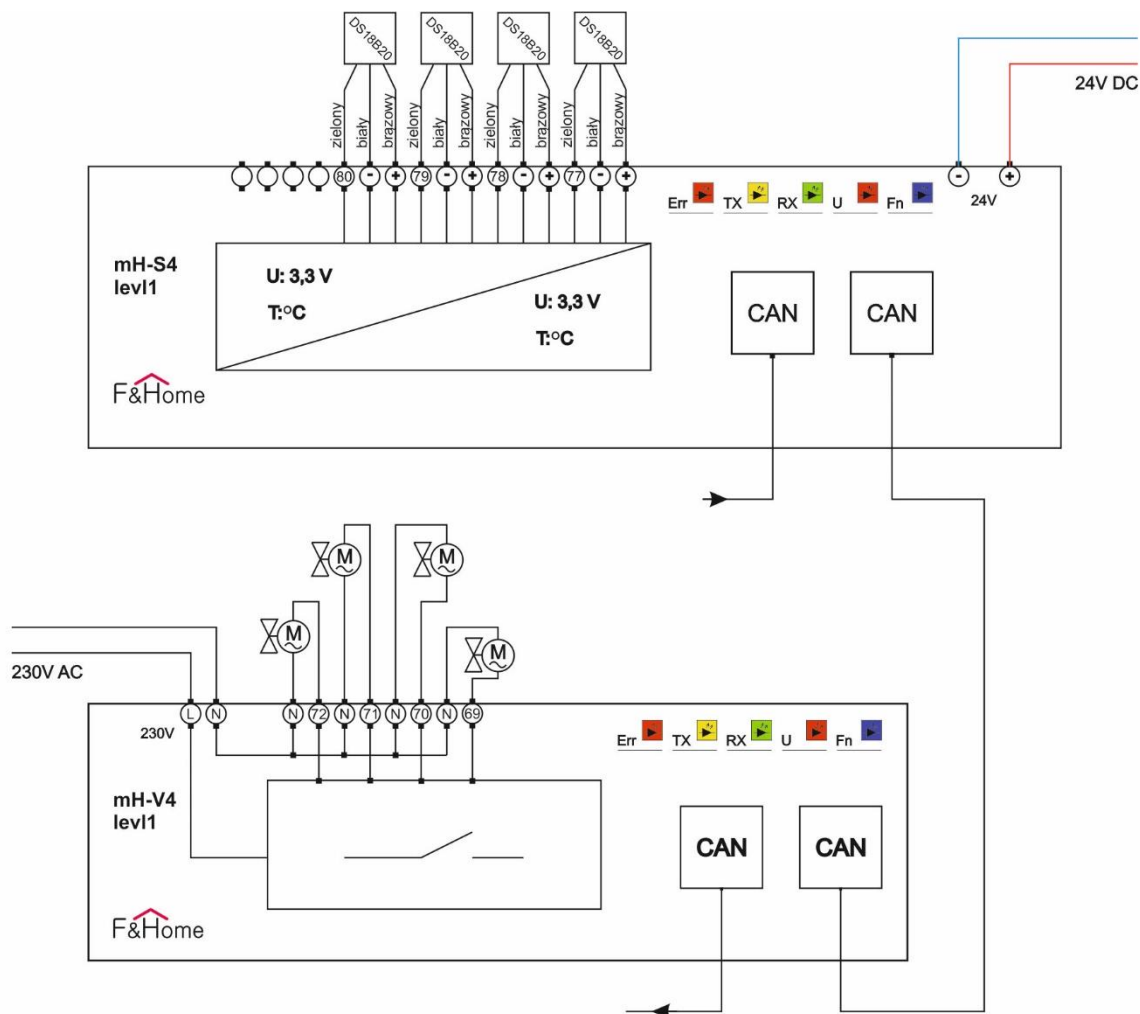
DS18B20
DS18B20
DS18B20
DS18B20

24V DC

zielony biały brązowy zielony biały brązowy zielony biały brązowy zielony biały brązowy

80 - + 79 - + 78 - + 77 - +

- +
24V

Err TX RX U Fn

mH-S4
levl1

U: 3,3 V
T:°C

U: 3,3 V
T:°C

CAN
CAN

F&Home

M M M M

230V AC

L N N 72 N 71 N 70 N 69
230V

Err TX RX U Fn

mH-V4
levl1

CAN
CAN

F&Home